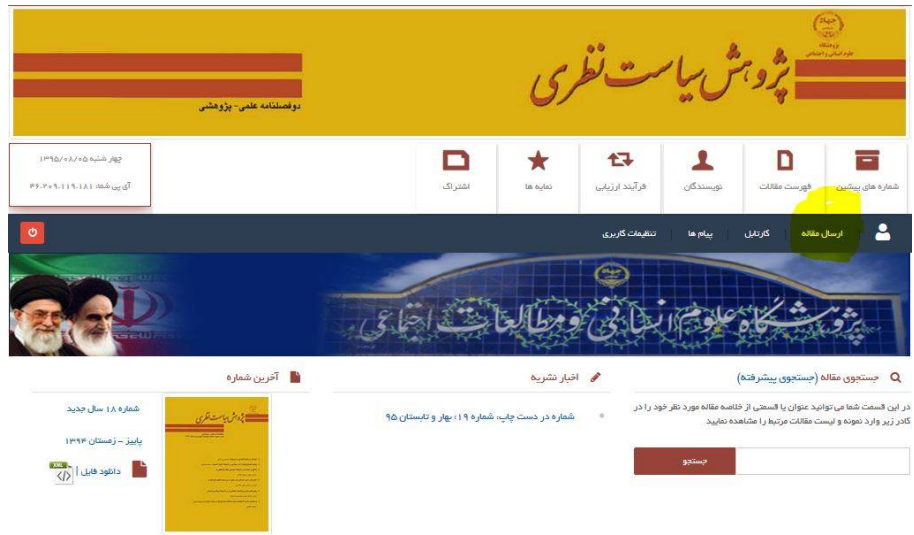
جهاد
پژوهشگاه علوم انسانی و اجتماعی

پژوهش سیاست نظری

دوفصلنامه علمی - پژوهشی

چهار شنبه ۱۳۹۵/۰۸/۰۵
آی پی شما: ۴۶.۲۰۹.۱۱۹.۱۸۱

شماره های پیشین
فهرست مقالات
نویسندگان
فرآیند ارزیابی
نمایه ها
اشتراک

ارسال مقاله
کارتابل
پیام ها
تنظیمات کاربری

پژوهشگاه علوم انسانی و مطالعات اجتماعی

جستجوی مقاله (جستجوی پیشرفته)

در این قسمت شما می توانید عنوان یا قسمتی از خلاصه مقاله مورد نظر خود را در کادر زیر وارد نمونه و لیست مقالات مرتبط را مشاهده نمایید

جستجو

اخبار نشریه

شماره در دست چاپ: شماره ۱۹، بهار و تابستان ۹۵

آخرین شماره

شماره ۱۸ سال جدید

پاییز - زمستان ۱۳۹۴

دانلود فایل |

XML